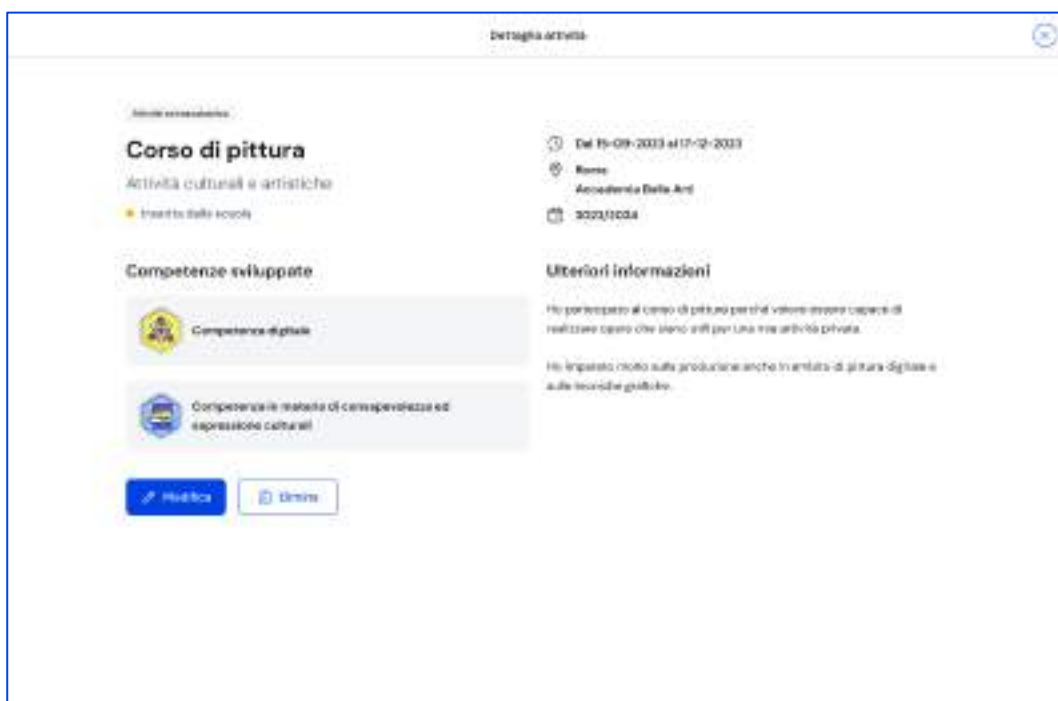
Dettaglio attività

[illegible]

Corso di pittura

Attività culturali e artistiche

Inserita dalla scuola

Dal 15-09-2023 al 17-12-2023

Roma
Accademia Belle Arti

2023/2024

Competenze sviluppate

Competenza digitale

Competenza in materia di consapevolezza ed espressione culturali

Ulteriori informazioni

Ho partecipato al corso di pittura perché volevo essere capace di realizzare opere che siano utili per una mia attività privata.

Ho imparato molto sulla produzione anche in ambito di pittura digitale e sulle tecniche grafiche.

Modifica

Elimina